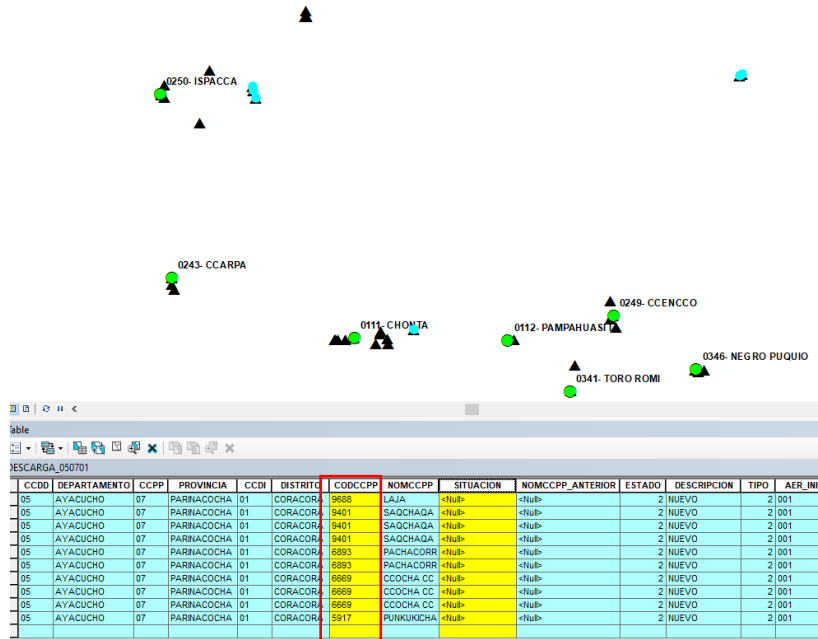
0250- ISPACCA

0243- CCARPA

0249- CCENCCO

0111- CHONTA

0112- PAMPAHUASI

0346- NEGRO PUQUIO

0341- TORO ROMI

able

DESCARGA_050701

| CCDD | DEPARTAMENTO | CCPP | PROVINCIA | CCDI | DISTRITO | CODCCPP | NOMCCPP | SITUACION | NOMCCPP_ANTERIOR | ESTADO | DESCRIPCION | TIPO | AER_INI |
|---|---|---|---|---|---|---|---|---|---|---|---|---|---|
| 05 | AYACUCHO | 07 | PARINACOCHA | 01 | CORACORA | 9688 | LAJA | <Null> | <Null> | 2 | NUEVO | 2 | 001 |
| 05 | AYACUCHO | 07 | PARINACOCHA | 01 | CORACORA | 9401 | SAQCHAQA | <Null> | <Null> | 2 | NUEVO | 2 | 001 |
| 05 | AYACUCHO | 07 | PARINACOCHA | 01 | CORACORA | 9401 | SAQCHAQA | <Null> | <Null> | 2 | NUEVO | 2 | 001 |
| 05 | AYACUCHO | 07 | PARINACOCHA | 01 | CORACORA | 9401 | SAQCHAQA | <Null> | <Null> | 2 | NUEVO | 2 | 001 |
| 05 | AYACUCHO | 07 | PARINACOCHA | 01 | CORACORA | 6893 | PACHACORR | <Null> | <Null> | 2 | NUEVO | 2 | 001 |
| 05 | AYACUCHO | 07 | PARINACOCHA | 01 | CORACORA | 6893 | PACHACORR | <Null> | <Null> | 2 | NUEVO | 2 | 001 |
| 05 | AYACUCHO | 07 | PARINACOCHA | 01 | CORACORA | 6669 | CCOCHA CC | <Null> | <Null> | 2 | NUEVO | 2 | 001 |
| 05 | AYACUCHO | 07 | PARINACOCHA | 01 | CORACORA | 6669 | CCOCHA CC | <Null> | <Null> | 2 | NUEVO | 2 | 001 |
| 05 | AYACUCHO | 07 | PARINACOCHA | 01 | CORACORA | 6669 | CCOCHA CC | <Null> | <Null> | 2 | NUEVO | 2 | 001 |
| 05 | AYACUCHO | 07 | PARINACOCHA | 01 | CORACORA | 5917 | PUNKUKICHA | <Null> | <Null> | 2 | NUEVO | 2 | 001 |